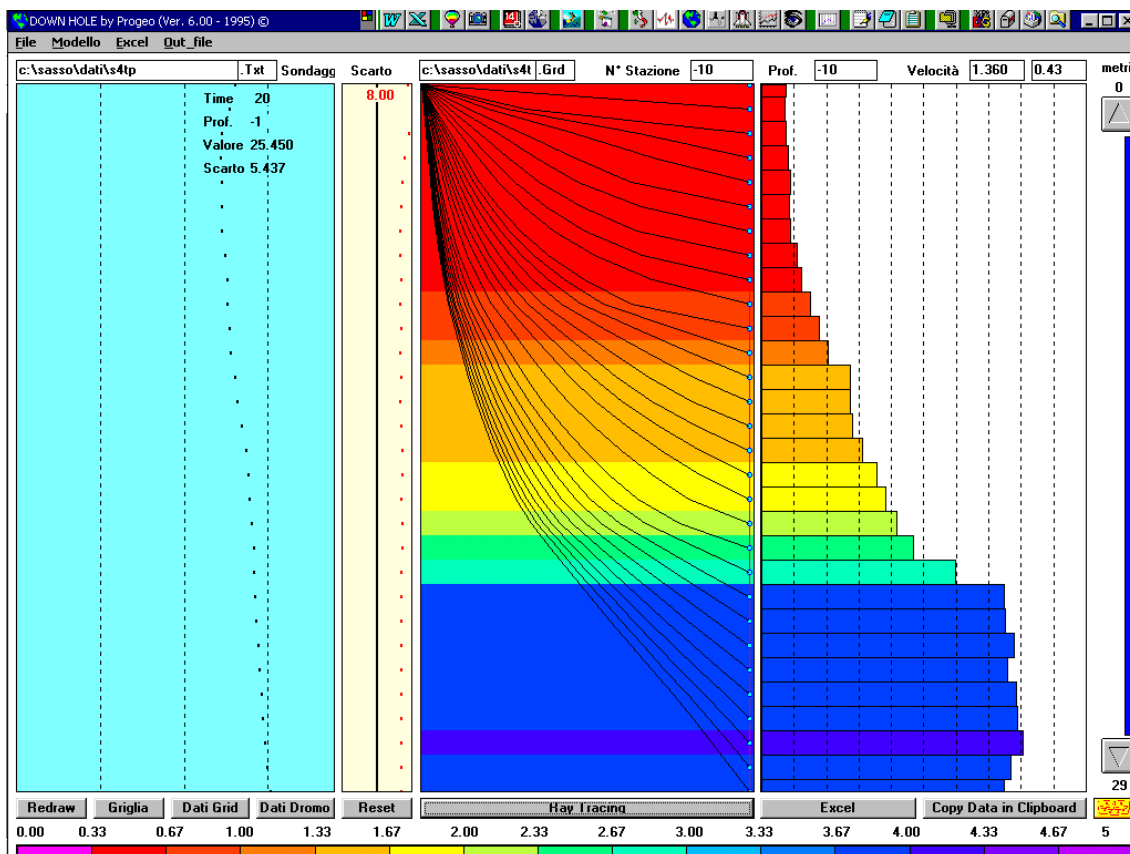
DOWN HOLE by Progeo (Ver. 6.00 - 1995) ©

File Modello Excel Out_file

c:\sasso\dati\s4tp .Txt Sondagg Scarto c:\sasso\dati\s4t .Grd N° Stazione -10 Prof. -10 Velocità 1.360 0.43 metri

0

Time 20
Prof. -1
Valore 25.450
Scarto 5.437

8.00

29

Redraw Griglia Dati Grid Dati Dromo Reset Ray Tracing Excel Copy Data in Clipboard

0.00 0.33 0.67 1.00 1.33 1.67 2.00 2.33 2.67 3.00 3.33 3.67 4.00 4.33 4.67 5